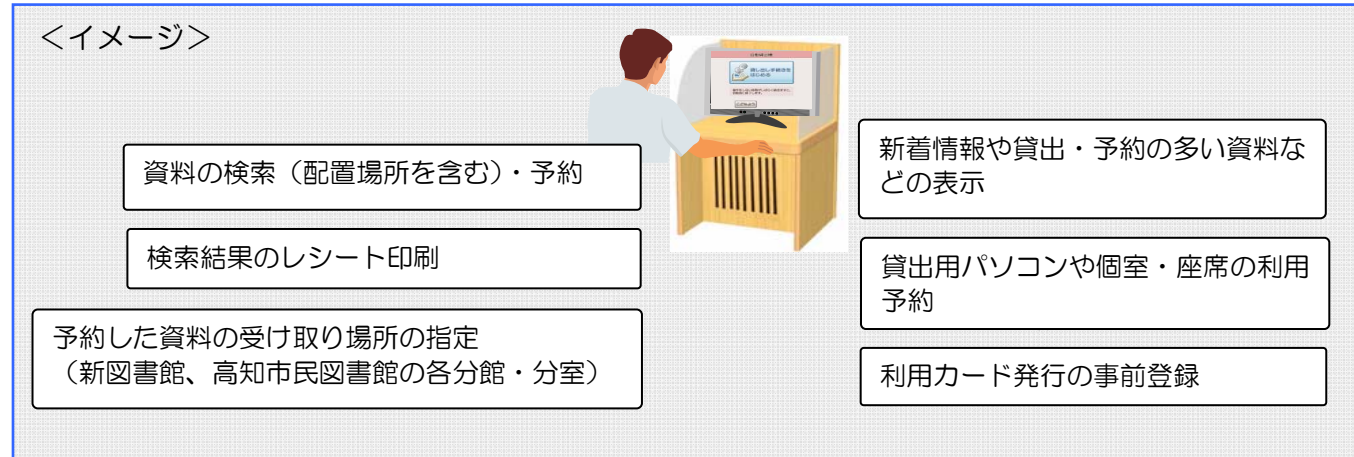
＜イメージ＞

資料の検索（配置場所を含む）・予約

検索結果のレシート印刷

予約した資料の受け取り場所の指定（新図書館、高知市民図書館の各分館・分室）

新着情報や貸出・予約の多い資料などの表示

貸出用パソコンや個室・座席の利用予約

利用カード発行の事前登録